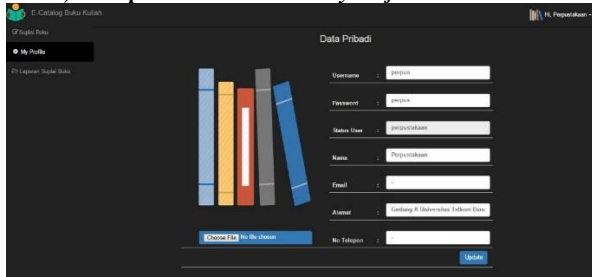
E-Catalog Buku Kuliah

Hi, Perpustakaan

Suplai Buku

My Profile

Laporan Suplai Buku

Data Pribadi

Username : perpus

Password : perpus

Status User : perpustakaan

Nama : Perpustakaan

Email : -

Alamat : Gedung K Universitas Telkom Bandung

No Telepon : -

Choose File No file chosen

Update